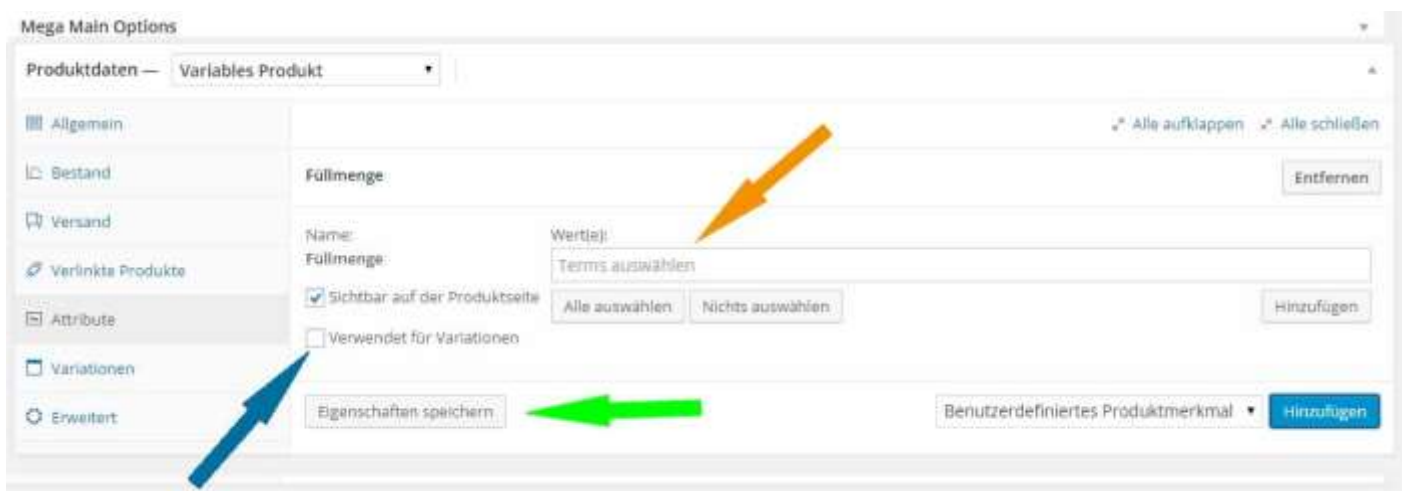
Mega Main Options

Produktdaten — Variables Produkt

Allgemein

Bestand

Versand

Verlinkte Produkte

Attribute

Variationen

Erweitert

Alle aufklappen Alle schließen

Füllmenge

Entfernen

Name:
Füllmenge

Wert(e):

Terms auswählen

Sichtbar auf der Produktseite

Alle auswählen Nichts auswählen

Hinzufügen

Verwendet für Variationen

Eigenschaften speichern

Benutzerdefiniertes Produktmerkmal

Hinzufügen